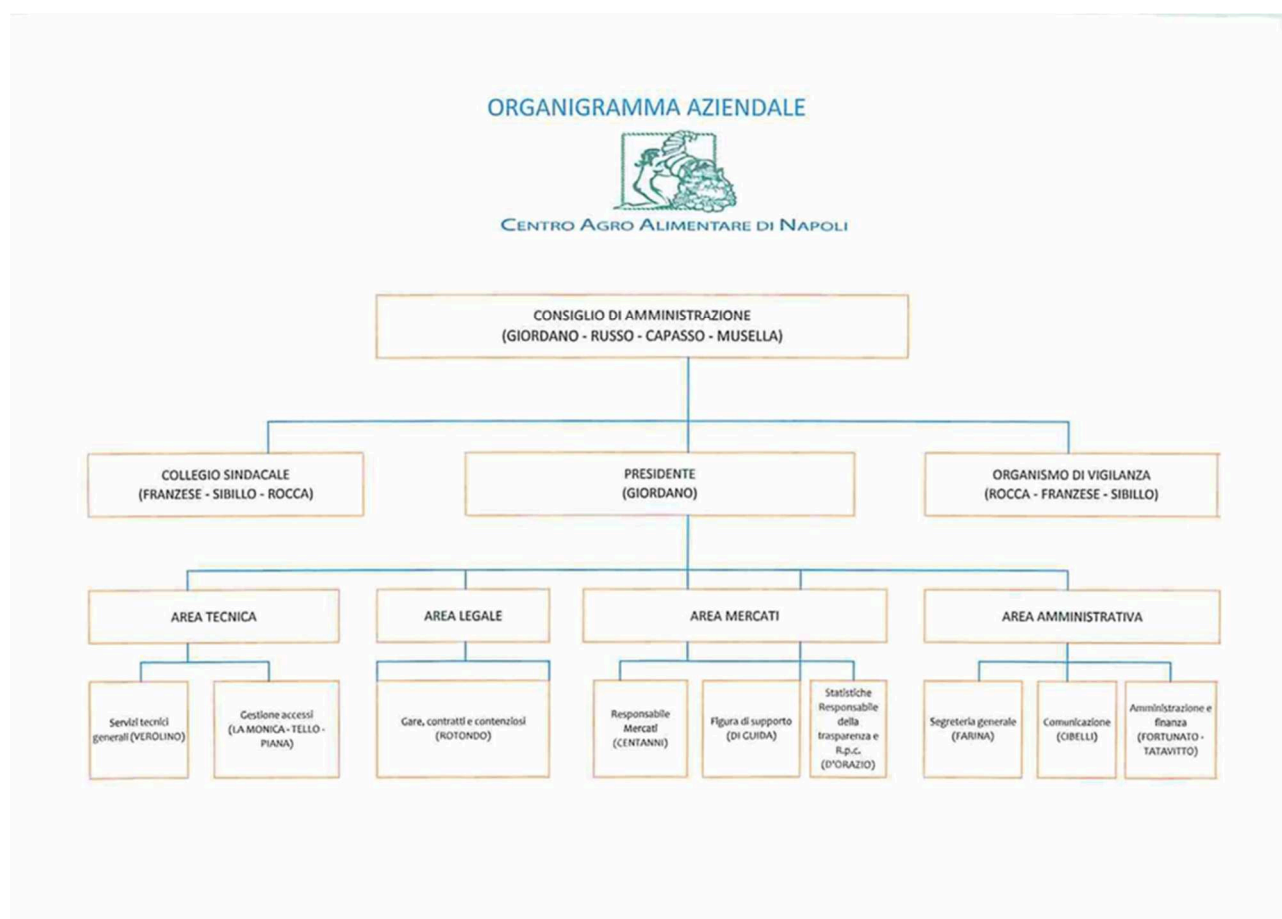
ORGANIGRAMMA AZIENDALE

CENTRO AGRO ALIMENTARE DI NAPOLI

CONSIGLIO DI AMMINISTRAZIONE
(GIORDANO - RUSSO - CAPASSO - MUSELLA)

COLLEGIO SINDACALE
(FRANZESE - SIBILLO - ROCCA)

PRESIDENTE
(GIORDANO)

ORGANISMO DI VIGILANZA
(ROCCA - FRANZESE - SIBILLO)

AREA TECNICA

Servizi tecnici generali (VEROLINO)

Gestione accessi (LA MONICA - TELLO - PIANA)

AREA LEGALE

Gare, contratti e contenziosi (ROTONDO)

AREA MERCATI

Responsabile Mercati (CENTANNI)

Figura di supporto (DI GUIDA)

Statistiche Responsabile della trasparenza e R.p.c. (D'ORAZIO)

AREA AMMINISTRATIVA

Segreteria generale (FARINA)

Comunicazione (CIBELLI)

Amministrazione e finanza (FORTUNATO - TATAVITTO)